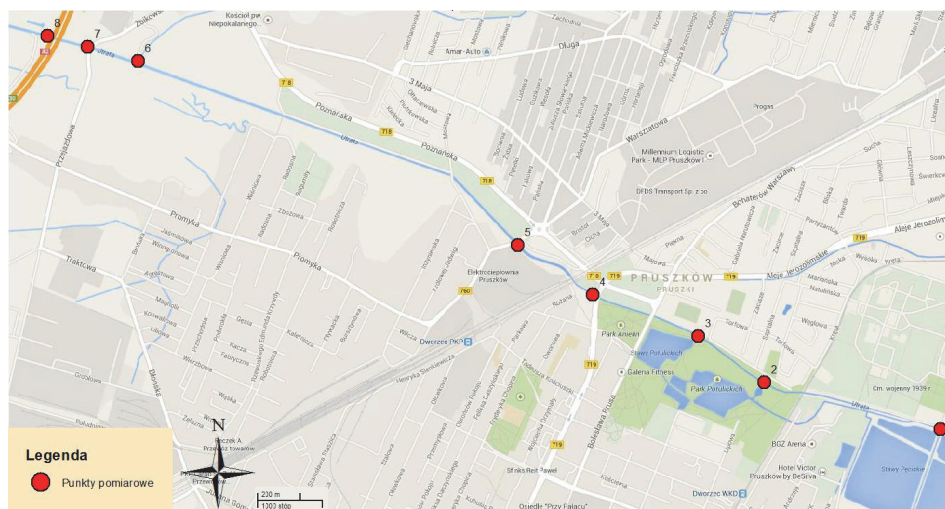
8
7
6
5
4
3
2
Kościół pw. Niepokalanego
Amar-Auto
Długa
3 Maja
Poznańska
Utrata
Warszawska
Millennium Logistic Park - MLP Pruszków
DFDS Transport Sp. z o.o.
Progress
Bohaterów Warszawy
Aleje Jerozolimskie
Promyka
Elektrociepłownia Pruszków
PRUSZKÓW
Park Anielin
Staw Potulickich
Park Potulickich
Galeria Fitness
Cm. wojenny 1939 r.
Dworzec PKP
BGZ Arena
Hotel Victor Pruszków by DeSilva
Stawy Pęcickie
Dworzec WKD
Osiedle "Przy Pałacu"
Bolesława Prusa
Przejazdowa
Partyzantów
719
720
N
Legenda
Punkty pomiarowe
200 m
1000 stóp